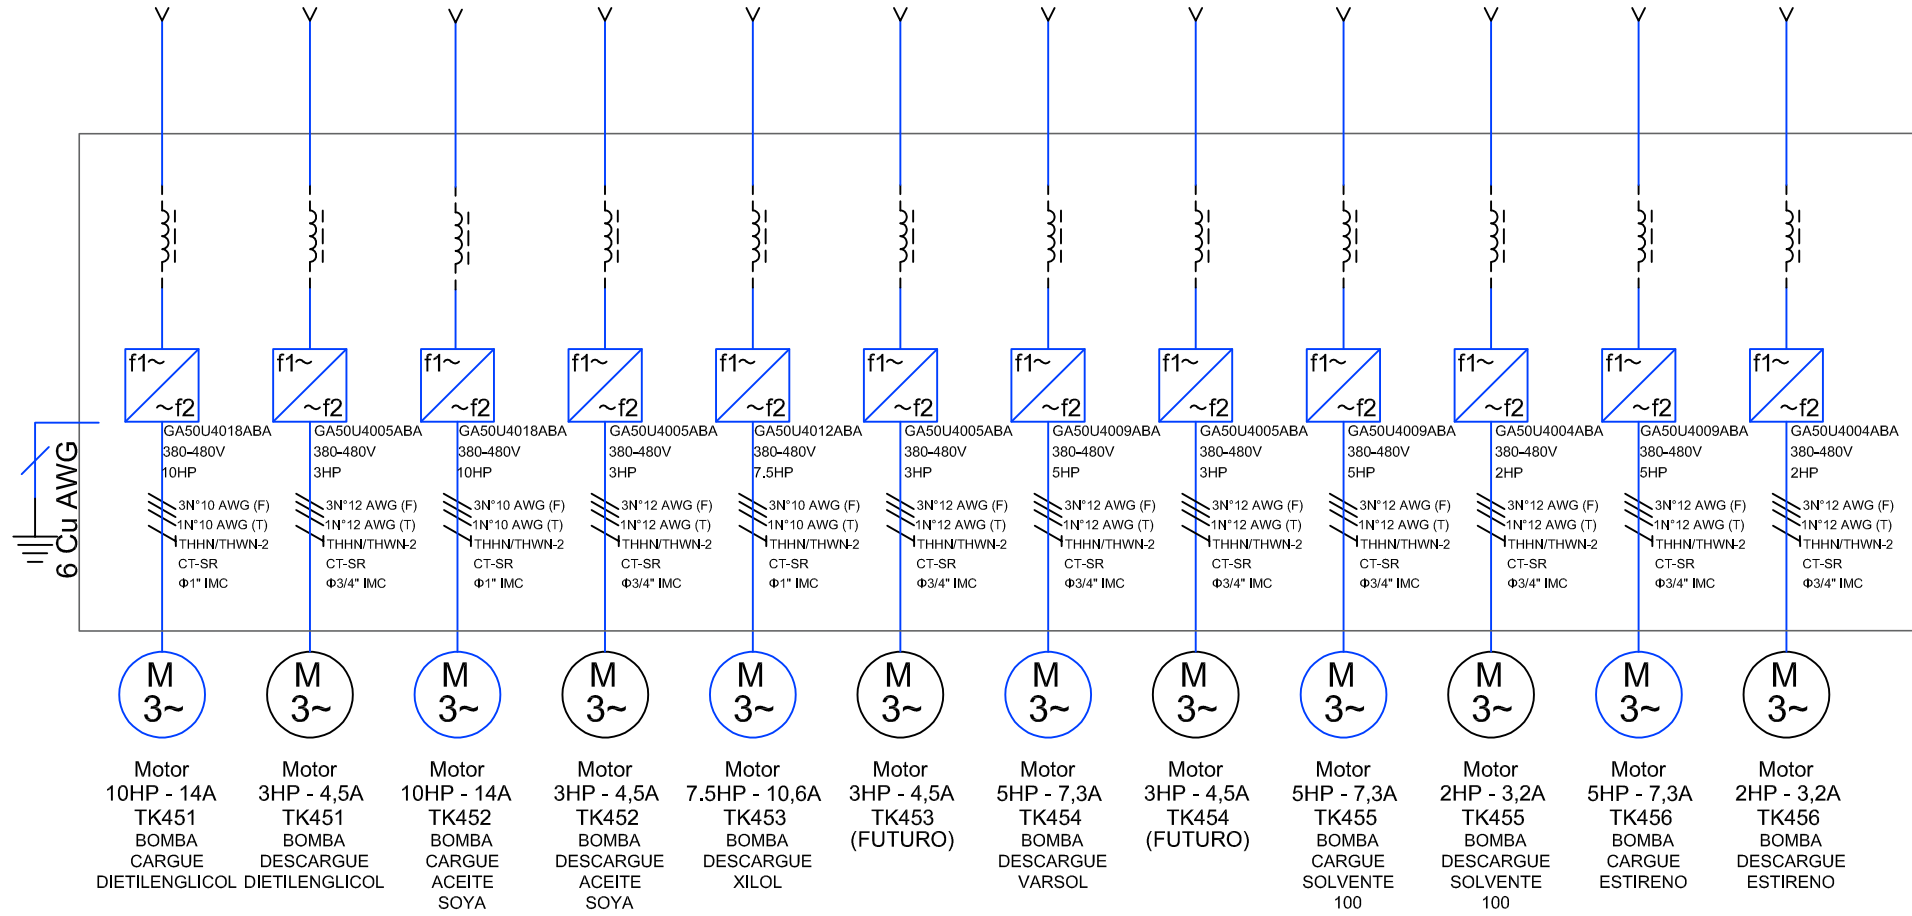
6 Cu AWG

f1~ ~f2
GA50U4018ABA
380-480V
10HP
3N°10 AWG (F)
1N°10 AWG (T)
THHN/THWN-2
CT-SR
Φ1" IMC
M
3~
Motor
10HP - 14A
TK451
BOMBA
CARGUE
DIETILENGLICOL

f1~ ~f2
GA50U4005ABA
380-480V
3HP
3N°12 AWG (F)
1N°12 AWG (T)
THHN/THWN-2
CT-SR
Φ3/4" IMC
M
3~
Motor
3HP - 4,5A
TK451
BOMBA
DESCARGUE
DIETILENGLICOL

f1~ ~f2
GA50U4018ABA
380-480V
10HP
3N°10 AWG (F)
1N°10 AWG (T)
THHN/THWN-2
CT-SR
Φ1" IMC
M
3~
Motor
10HP - 14A
TK452
BOMBA
CARGUE
ACEITE
SOYA

f1~ ~f2
GA50U4005ABA
380-480V
3HP
3N°12 AWG (F)
1N°12 AWG (T)
THHN/THWN-2
CT-SR
Φ3/4" IMC
M
3~
Motor
3HP - 4,5A
TK452
BOMBA
DESCARGUE
ACEITE
SOYA

f1~ ~f2
GA50U4012ABA
380-480V
7.5HP
3N°10 AWG (F)
1N°10 AWG (T)
THHN/THWN-2
CT-SR
Φ1" IMC
M
3~
Motor
7.5HP - 10,6A
TK453
BOMBA
DESCARGUE
XILOL

f1~ ~f2
GA50U4005ABA
380-480V
3HP
3N°12 AWG (F)
1N°12 AWG (T)
THHN/THWN-2
CT-SR
Φ3/4" IMC
M
3~
Motor
3HP - 4,5A
TK453
(FUTURO)

f1~ ~f2
GA50U4009ABA
380-480V
5HP
3N°12 AWG (F)
1N°12 AWG (T)
THHN/THWN-2
CT-SR
Φ3/4" IMC
M
3~
Motor
5HP - 7,3A
TK454
BOMBA
DESCARGUE
VARSOL

f1~ ~f2
GA50U4005ABA
380-480V
3HP
3N°12 AWG (F)
1N°12 AWG (T)
THHN/THWN-2
CT-SR
Φ3/4" IMC
M
3~
Motor
3HP - 4,5A
TK454
(FUTURO)

f1~ ~f2
GA50U4009ABA
380-480V
5HP
3N°12 AWG (F)
1N°12 AWG (T)
THHN/THWN-2
CT-SR
Φ3/4" IMC
M
3~
Motor
5HP - 7,3A
TK455
BOMBA
CARGUE
SOLVENTE
100

f1~ ~f2
GA50U4004ABA
380-480V
2HP
3N°12 AWG (F)
1N°12 AWG (T)
THHN/THWN-2
CT-SR
Φ3/4" IMC
M
3~
Motor
2HP - 3,2A
TK455
BOMBA
DESCARGUE
SOLVENTE
100

f1~ ~f2
GA50U4009ABA
380-480V
5HP
3N°12 AWG (F)
1N°12 AWG (T)
THHN/THWN-2
CT-SR
Φ3/4" IMC
M
3~
Motor
5HP - 7,3A
TK456
BOMBA
CARGUE
ESTIRENO

f1~ ~f2
GA50U4004ABA
380-480V
2HP
3N°12 AWG (F)
1N°12 AWG (T)
THHN/THWN-2
CT-SR
Φ3/4" IMC
M
3~
Motor
2HP - 3,2A
TK456
BOMBA
DESCARGUE
ESTIRENO